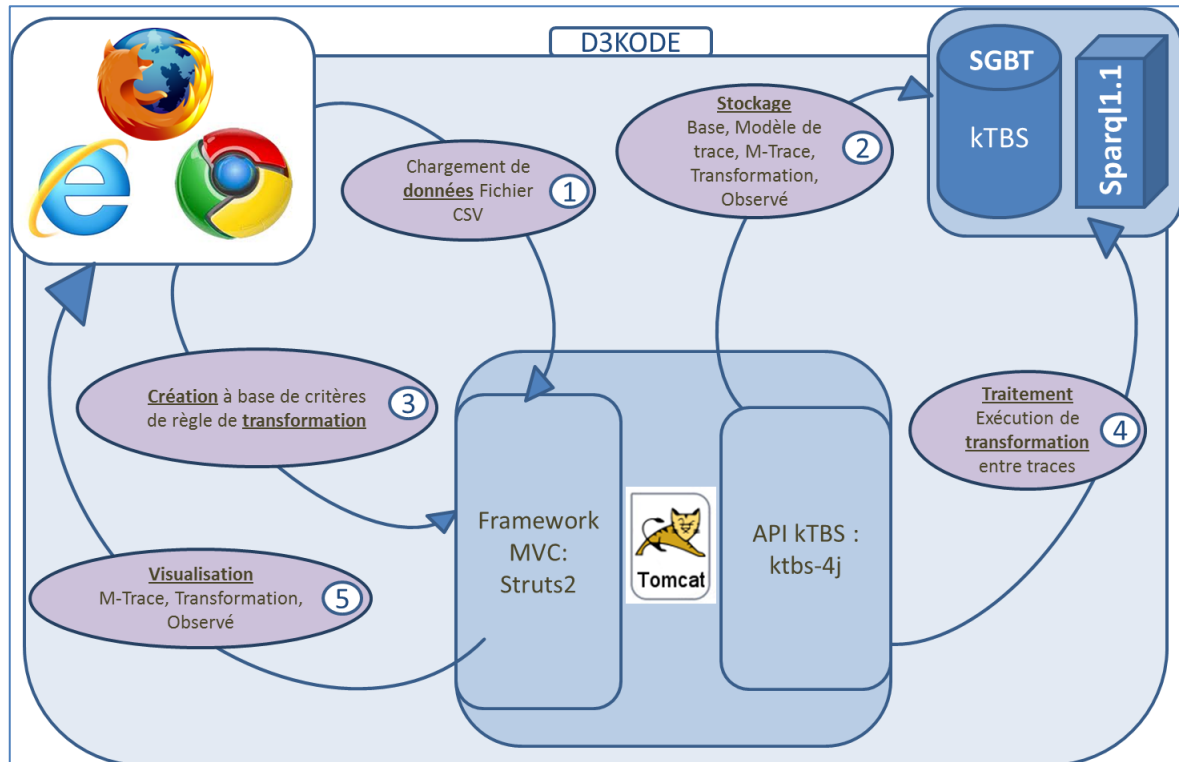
D3KODE

SGBT

kTBS

Sparql1.1

Stockage
Base, Modèle de trace, M-Trace, Transformation, Observé
2

Chargement de données Fichier CSV
1

Création à base de critères de règle de transformation
3

Traitement
Exécution de transformation entre traces
4

Visualisation
M-Trace, Transformation, Observé
5

Framework MVC: Struts2

Tomcat

API kTBS : ktbs-4j